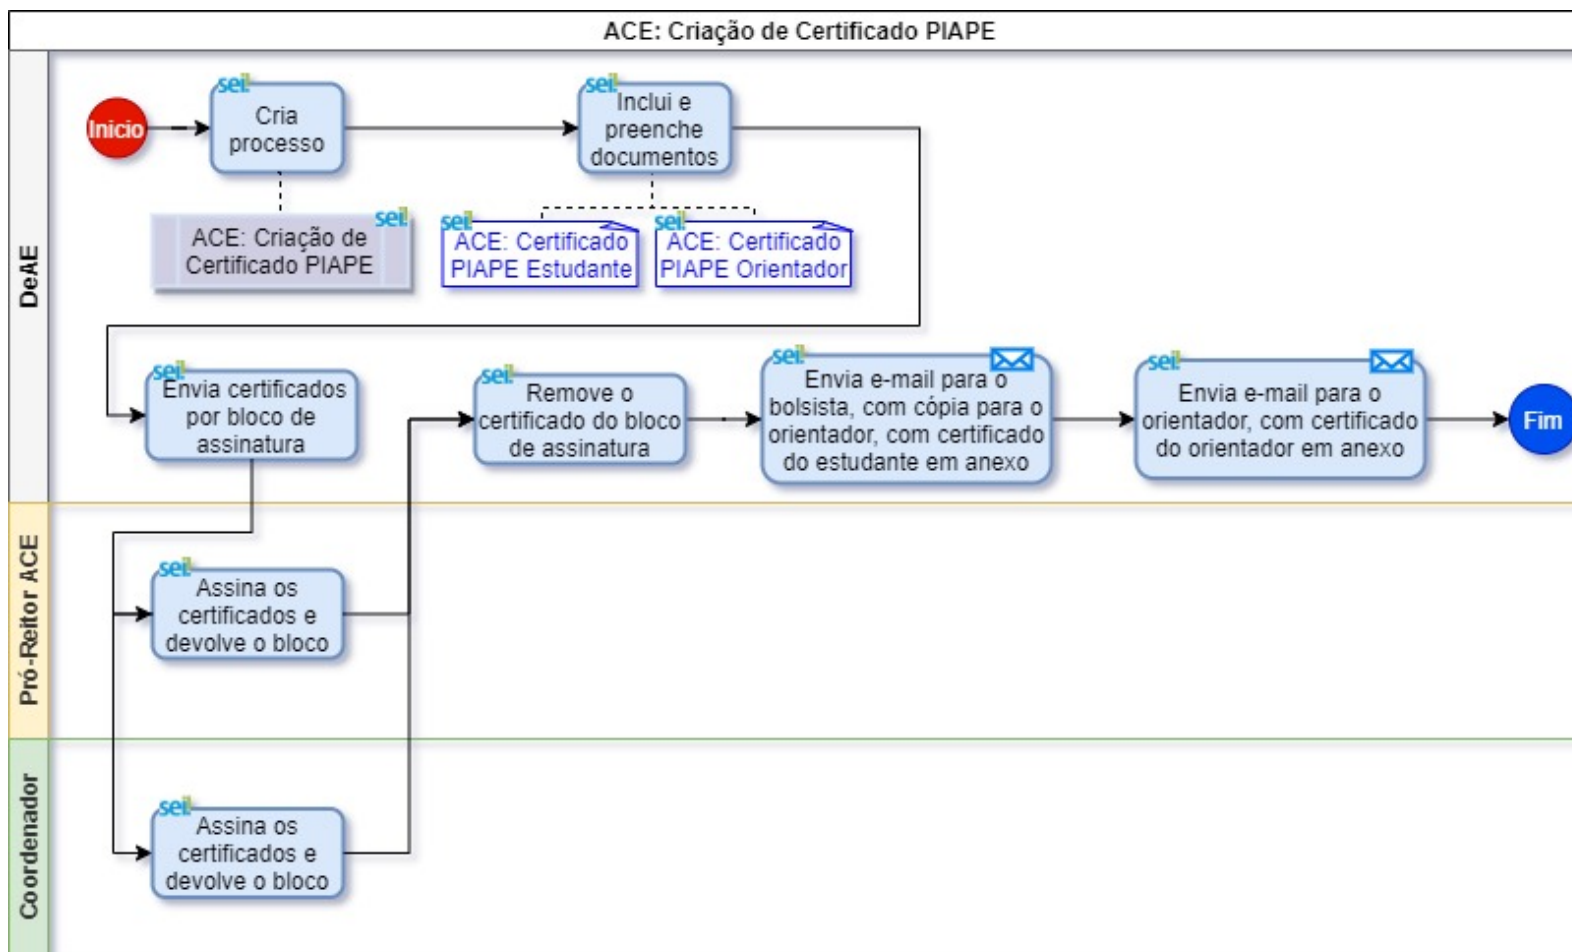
ACE: Criação de Certificado PIAPE

DeAE

Início

sei
Cria processo

sei
ACE: Criação de Certificado PIAPE

sei
Inclui e preenche documentos

sei
ACE: Certificado PIAPE Estudante

sei
ACE: Certificado PIAPE Orientador

sei
Envia certificados por bloco de assinatura

sei
Remove o certificado do bloco de assinatura

sei
Envia e-mail para o bolsista, com cópia para o orientador, com certificado do estudante em anexo

sei
Envia e-mail para o orientador, com certificado do orientador em anexo

Fim

Pró-Reitor ACE

sei
Assina os certificados e devolve o bloco

Coordenador

sei
Assina os certificados e devolve o bloco